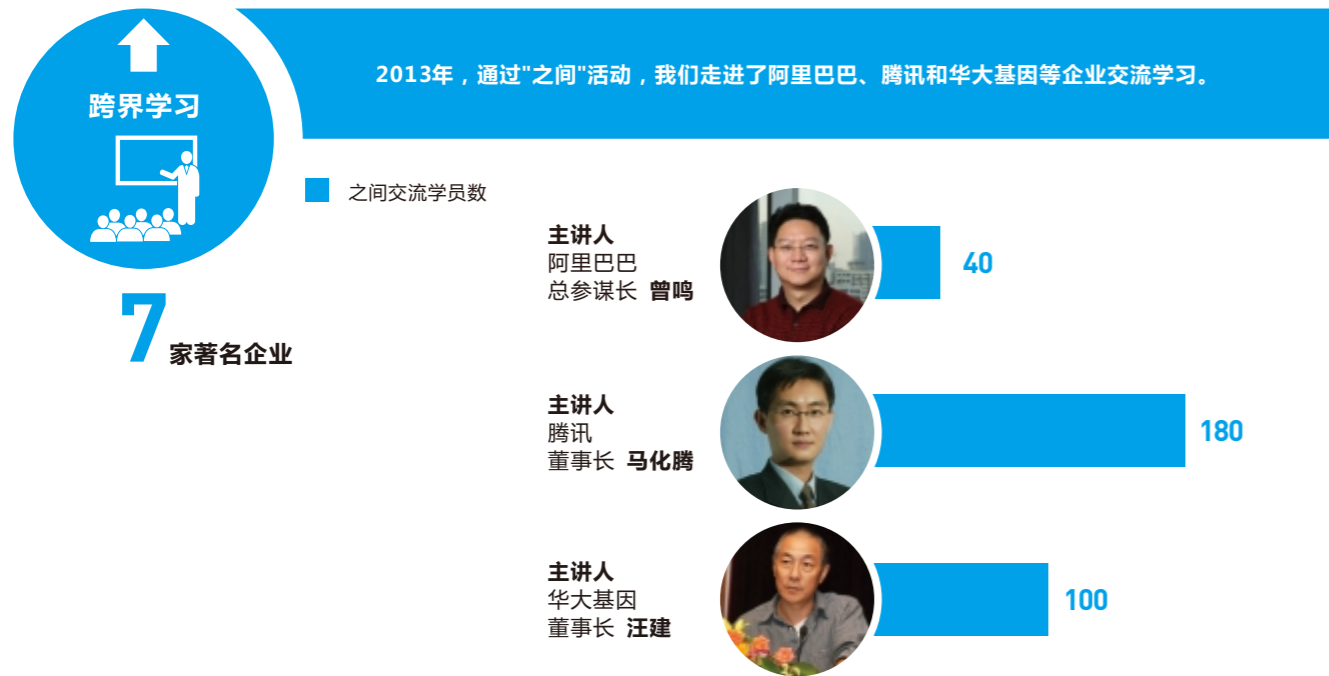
跨界学习

7 家著名企业

2013年，通过"之间"活动，我们走进了阿里巴巴、腾讯和华大基因等企业交流学习。

之间交流学员数

主讲人
阿里巴巴
总参谋长 曾鸣

40

主讲人
腾讯
董事长 马化腾

180

主讲人
华大基因
董事长 汪建

100